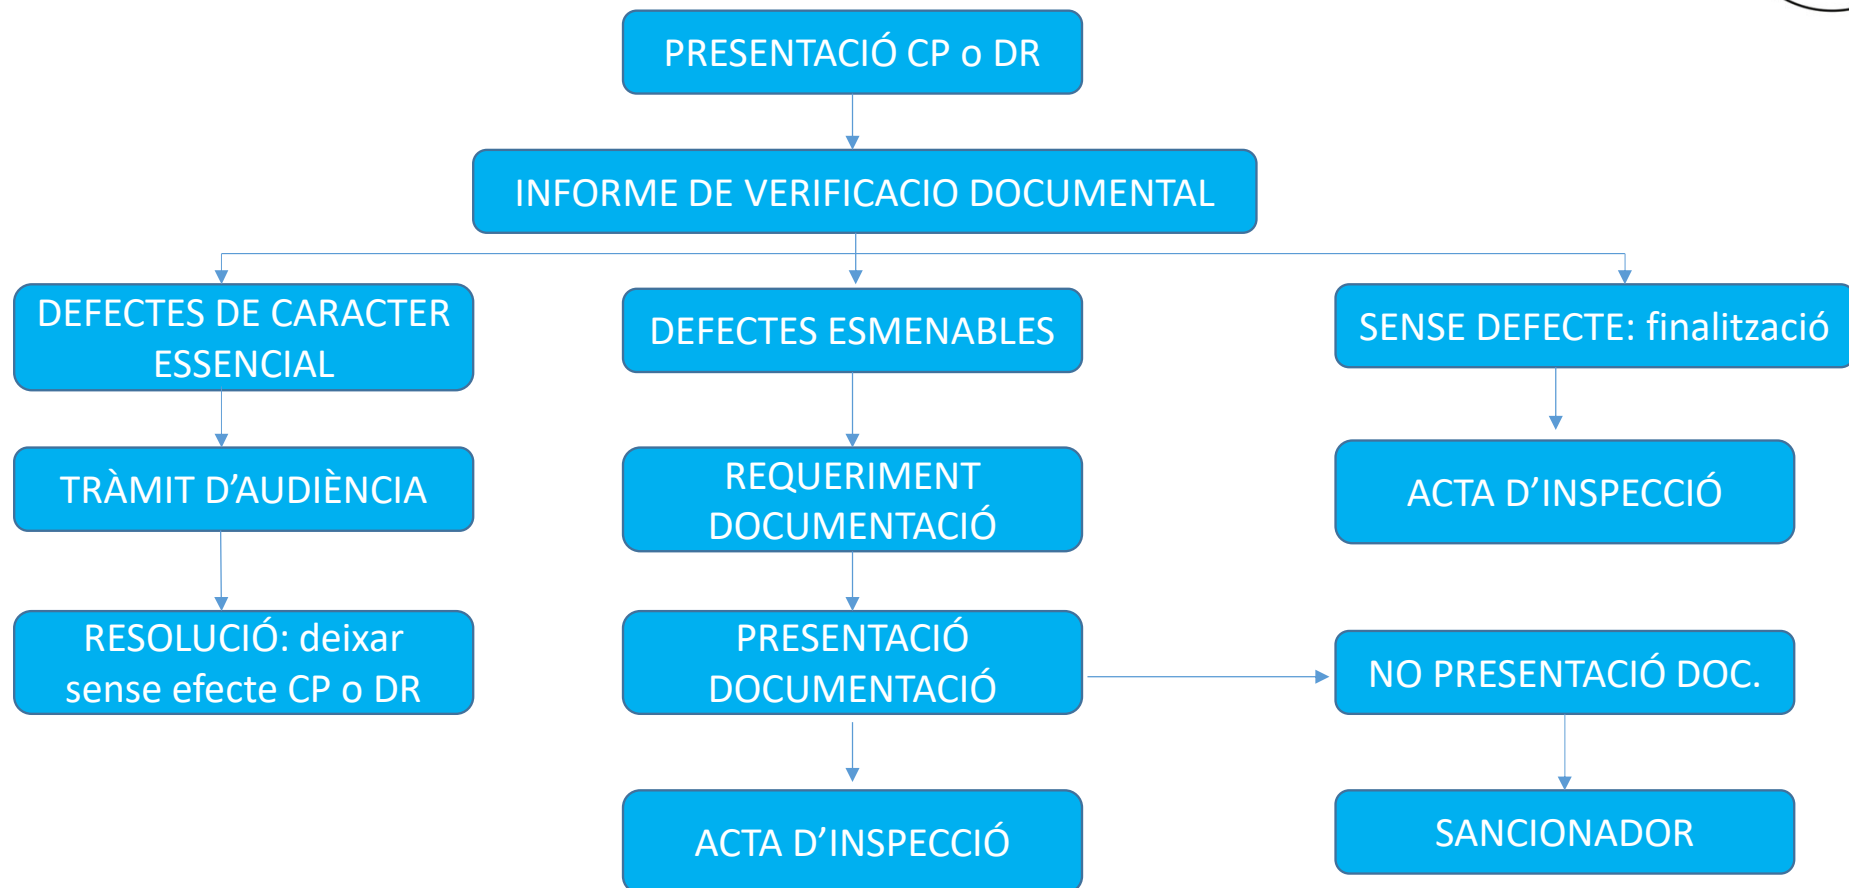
PRESENTACIÓ CP o DR

INFORME DE VERIFICACIO DOCUMENTAL

DEFECTES DE CARACTER ESSENCIAL

TRÀMIT D'AUDIÈNCIA

RESOLUCIÓ: deixar sense efecte CP o DR

DEFECTES ESMENABLES

REQUERIMENT DOCUMENTACIÓ

PRESENTACIÓ DOCUMENTACIÓ

ACTA D'INSPECCIÓ

SENSE DEFECTE: finalització

ACTA D'INSPECCIÓ

NO PRESENTACIÓ DOC.

SANCIONADOR